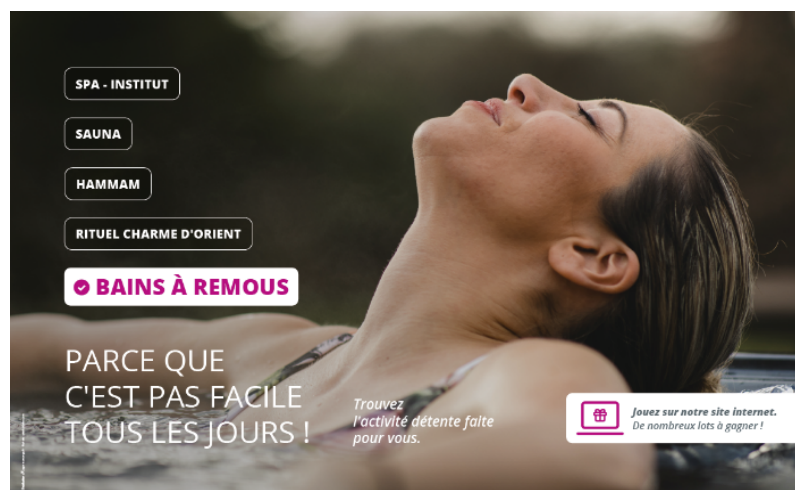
SPA - INSTITUT

SAUNA

HAMMAM

RITUEL CHARME D'ORIENT

BAINS À REMOUS

PARCE QUE C'EST PAS FACILE TOUS LES JOURS !

Trouvez l'activité détente faite pour vous.

Jouez sur notre site internet. De nombreux lots à gagner !